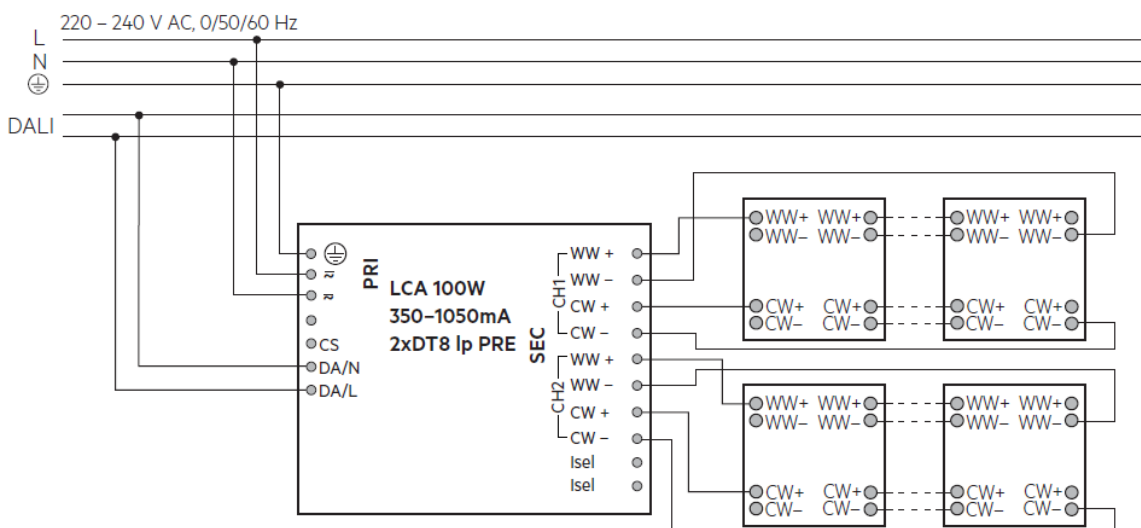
220 – 240 V AC, 0/50/60 Hz

L
N
⏚
DALI

⏚
≈
≈
CS
DA/N
DA/L

PRI

LCA 100W
350–1050mA
2xDT8 lp PRE

SEC

CH1
WW +
WW –
CW +
CW –

CH2
WW +
WW –
CW +
CW –
Isel
Isel

WW+ WW+
WW– WW–
CW+ CW+
CW– CW–

WW+ WW+
WW– WW–
CW+ CW+
CW– CW–

WW+ WW+
WW– WW–
CW+ CW+
CW– CW–

WW+ WW+
WW– WW–
CW+ CW+
CW– CW–